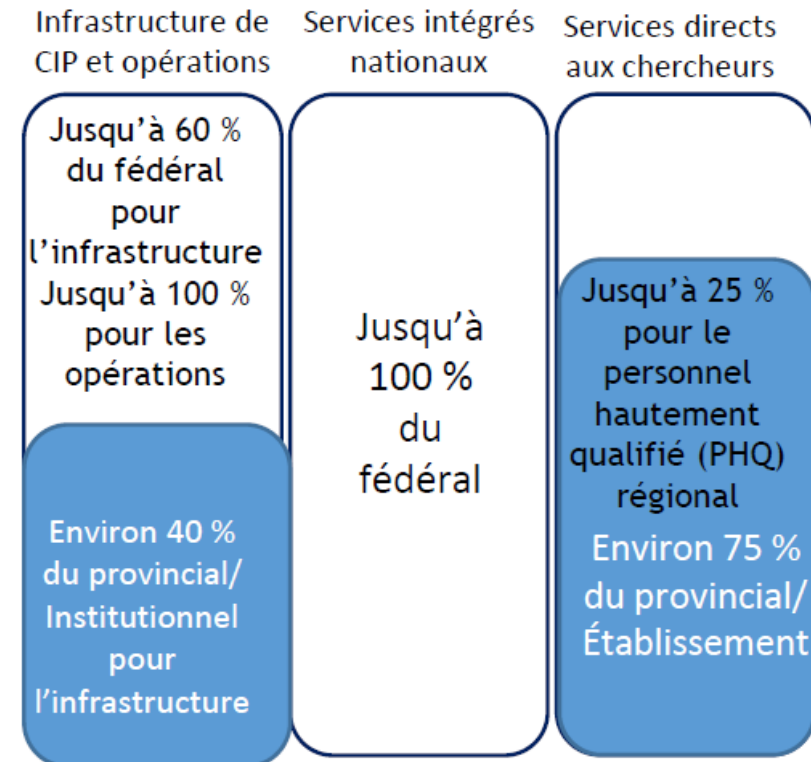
Infrastructure de CIP et opérations

Jusqu’à 60 % du fédéral pour l’infrastructure Jusqu’à 100 % pour les opérations

Environ 40 % du provincial/ Institutionnel pour l’infrastructure

Services intégrés nationaux

Jusqu’à 100 % du fédéral

Services directs aux chercheurs

Jusqu’à 25 % pour le personnel hautement qualifié (PHQ) régional

Environ 75 % du provincial/ Établissement